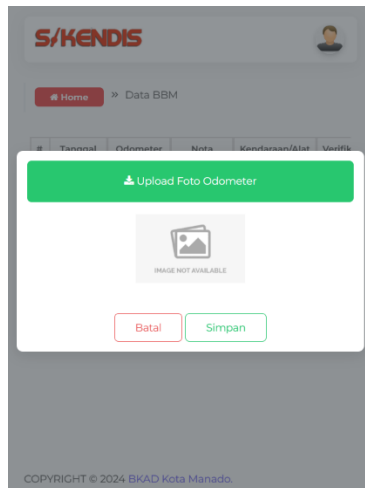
S/KENDIS

Home » Data BBM

| # | Tanggal | Odometer | Nota | Kendaraan/Alat | Verifik |
|---|---|---|---|---|---|

Upload Foto Odometer

IMAGE NOT AVAILABLE

Batal Simpan

COPYRIGHT © 2024 BKAD Kota Manado.